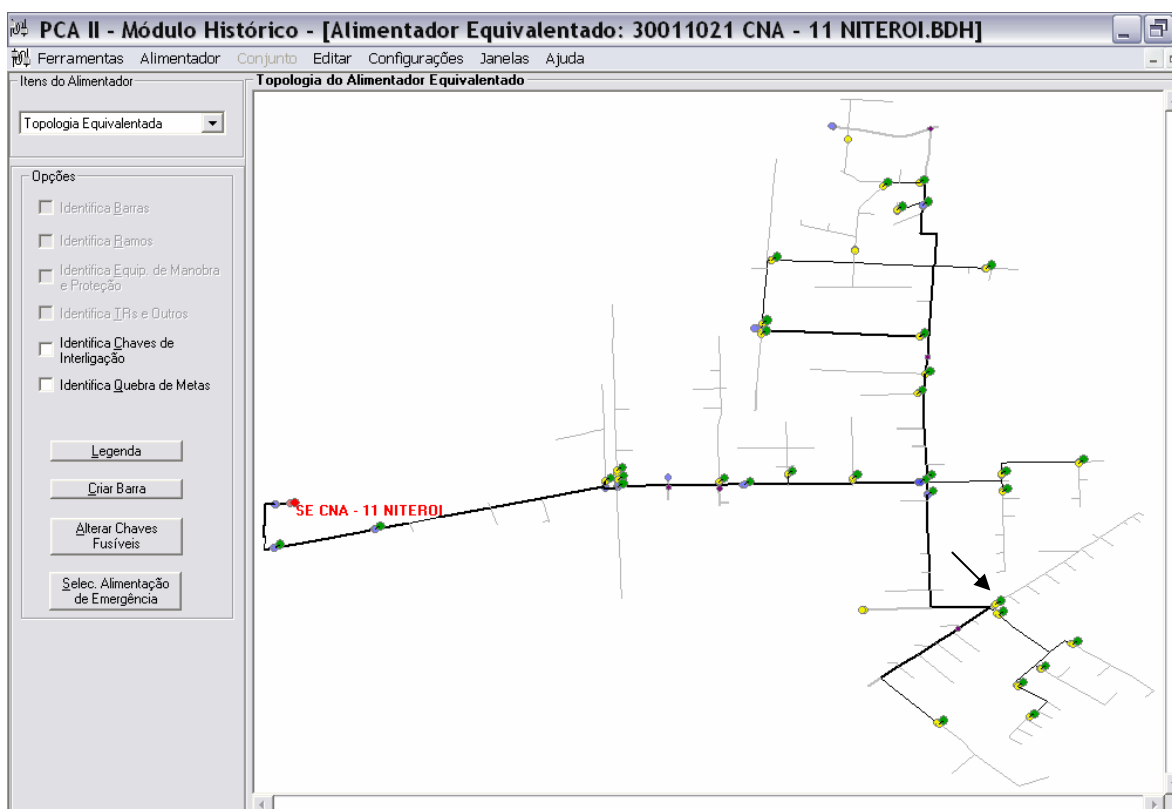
PCA II - Módulo Histórico - [Alimentador Equivalentado: 30011021 CNA - 11 NITEROI.BDH]

Ferramentas Alimentador Conjunto Editar Configurações Janelas Ajuda

Itens do Alimentador

Topologia Equivalentada

Opções

Identifica Barras

Identifica Ramos

Identifica Equip. de Manobra e Proteção

Identifica TRs e Outros

Identifica Chaves de Interligação

Identifica Quebra de Metas

Legenda

Criar Barra

Alterar Chaves Fusíveis

Selec. Alimentação de Emergência

Topologia do Alimentador Equivalentado

SE CNA - 11 NITEROI